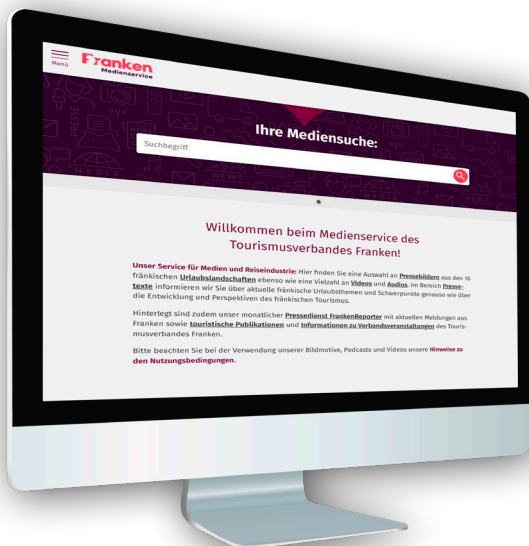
Menü

Franken
Medienservice

Ihre Mediensuche:

Suchbegriff

Willkommen beim Medienservice des Tourismusverbandes Franken!

Unser Service für Medien und Reiseindustrie: Hier finden Sie eine Auswahl an Pressebildern aus den 16 fränkischen Urlaubslandschaften ebenso wie eine Vielzahl an Videos und Audios. Im Bereich Pressetexte informieren wir Sie über aktuelle fränkische Urlaubsthemen und Schwerpunkte genauso wie über die Entwicklung und Perspektiven des fränkischen Tourismus.

Hinterlegt sind zudem unser monatlicher Pressedienst FrankenReporter mit aktuellen Meldungen aus Franken sowie touristische Publikationen und Informationen zu Verbandsveranstaltungen des Tourismusverbandes Franken.

Bitte beachten Sie bei der Verwendung unserer Bildmotive, Podcasts und Videos unsere Hinweise zu den Nutzungsbedingungen.